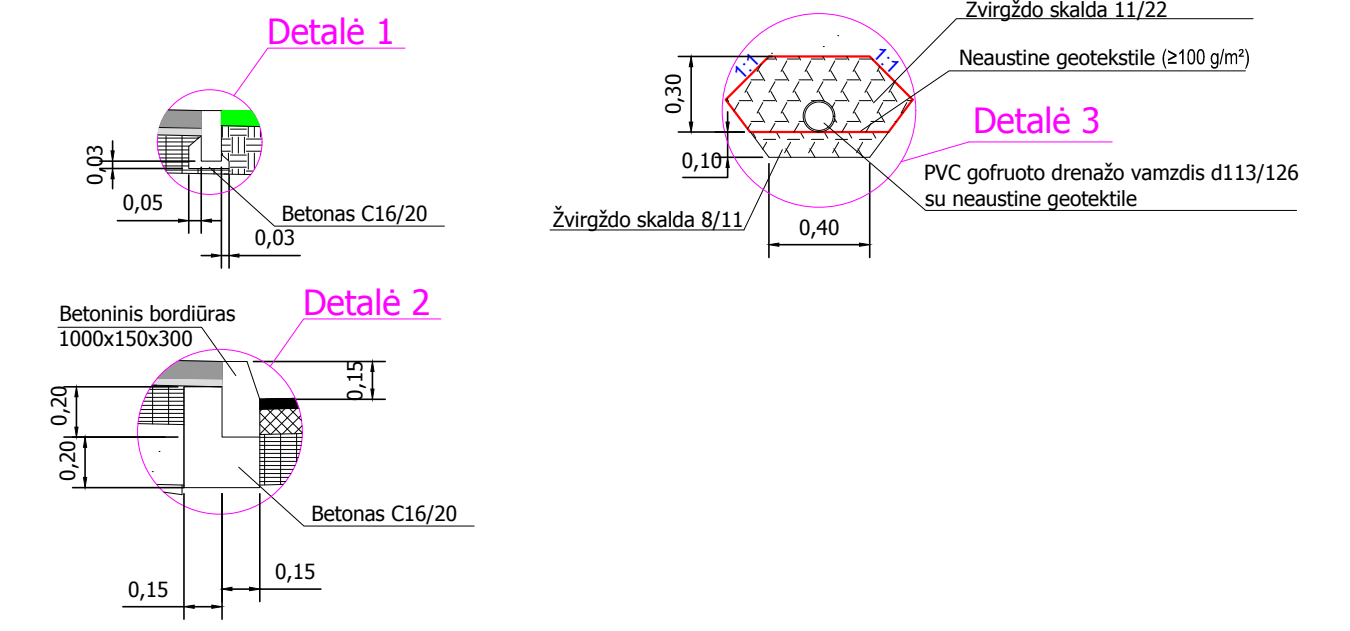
Detalė 1

0,03

0,05

Betonas C16/20

0,03

Žvirgždo skalda 11/22

Neaustine geotekstile (≥100 g/m²)

1:1

1:1

0,30

Detalė 3

0,10

PVC gofruoto drenažo vamzdis d113/126 su neaustine geotektile

Žvirgždo skalda 8/11

0,40

Betoninis bordiūras 1000x150x300

Detalė 2

0,15

0,20

0,20

Betonas C16/20

0,15

0,15